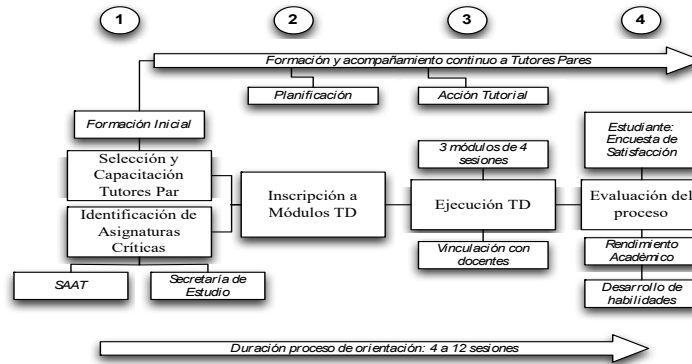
1

2

3

4

Formación y acompañamiento continuo a Tutores Pares

Planificación

Acción Tutorial

Formación Inicial

Selección y Capacitación Tutores Par

Identificación de Asignaturas Críticas

SAAT

Secretaría de Estudio

Inscripción a Módulos TD

3 módulos de 4 sesiones

Ejecución TD

Vinculación con docentes

Estudiante: Encuesta de Satisfacción

Evaluación del proceso

Rendimiento Académico

Desarrollo de habilidades

Duración proceso de orientación: 4 a 12 sesiones